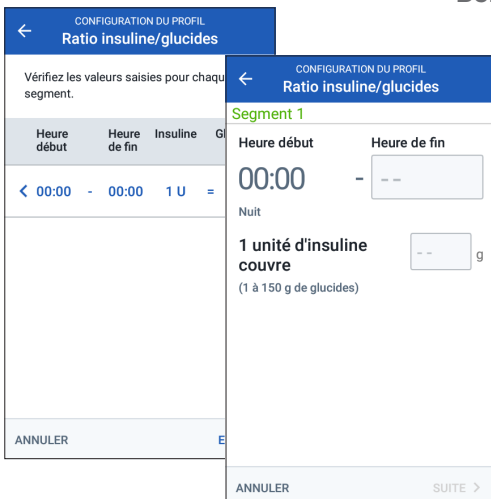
CONFIGURATION DU PROFIL
Ratio insuline/glucides

Vérifiez les valeurs saisies pour chaqu segment.

| Heure début | | Heure de fin | Insuline | Gl |
|---|---|---|---|---|
| < 00:00 | - | 00:00 | 1 U | = |

ANNULER

E

CONFIGURATION DU PROFIL
Ratio insuline/glucides

Segment 1

Heure début

Heure de fin

00:00 - - -

Nuit

1 unité d'insuline couvre

- - g

(1 à 150 g de glucides)

ANNULER

SUITE >